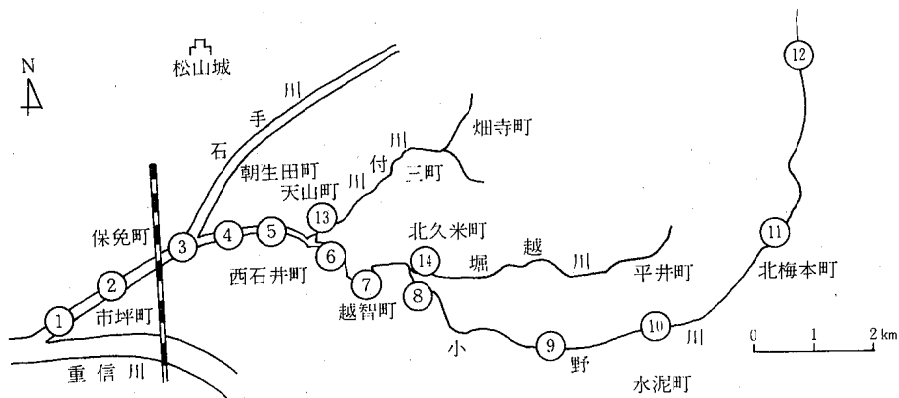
N

松山城

石 手 川

朝生田町

天山町

川 付 川

三町

畑寺町

保免町

西石井町

北久米町

堀 越 川

平井町

越智町

市坪町

重信川

小 野 川

水泥町

北梅本町

1 2 3 4 5 6 7 8 9 10 11 12 13 14

0 1 2 km